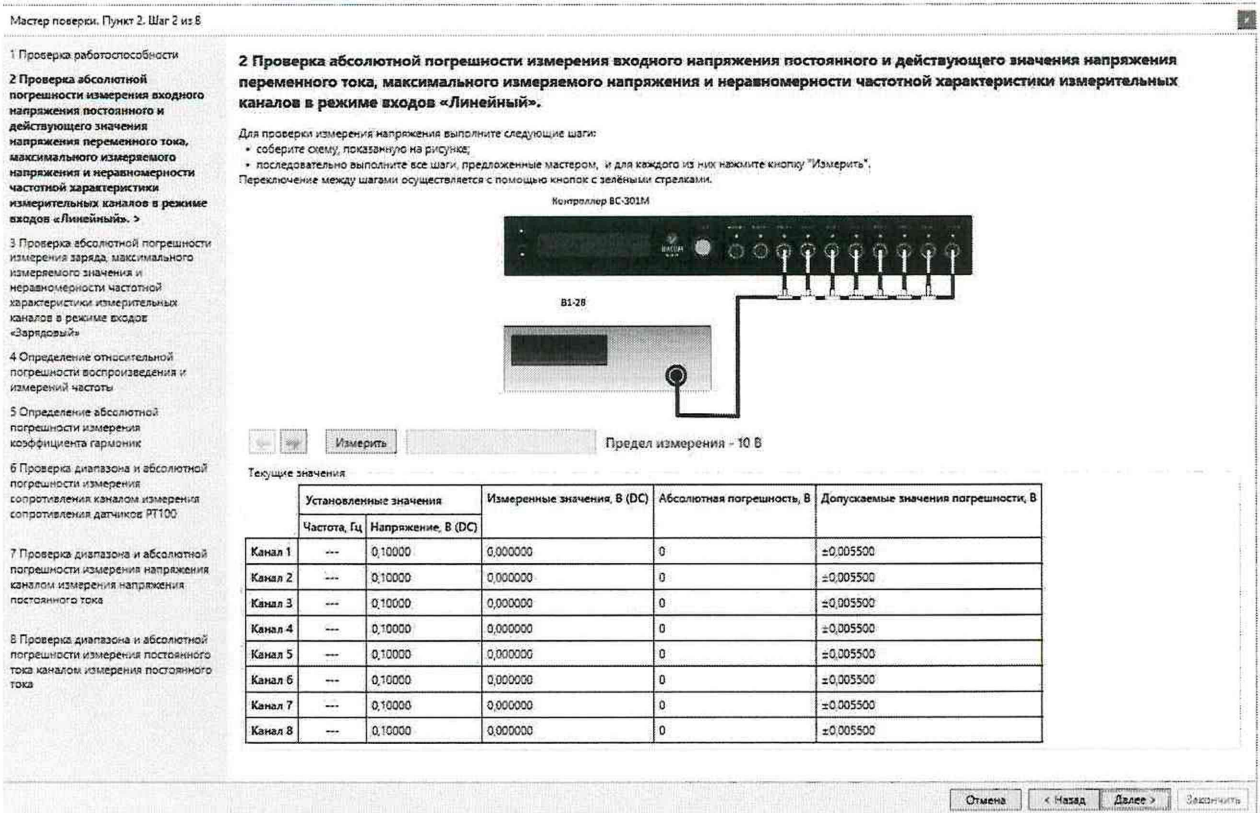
Мастер поверки. Пункт 2. Шаг 2 из 8

1 Проверка работоспособности

2 Проверка абсолютной погрешности измерения входного напряжения постоянного и действующего значения напряжения переменного тока, максимального измеряемого напряжения и неравномерности частотной характеристики измерительных каналов в режиме входов «Линейный». >

3 Проверка абсолютной погрешности измерения заряда, максимального измеряемого значения и неравномерности частотной характеристики измерительных каналов в режиме входов «Зарядовый»

4 Определение относительной погрешности воспроизведения и измерений частоты

5 Определение абсолютной погрешности измерения коэффициента гармоник

6 Проверка диапазона и абсолютной погрешности измерения сопротивления каналом измерения сопротивления датчиков PT100

7 Проверка диапазона и абсолютной погрешности измерения напряжения каналом измерения напряжения постоянного тока

8 Проверка диапазона и абсолютной погрешности измерения постоянного тока каналом измерения постоянного тока

2 Проверка абсолютной погрешности измерения входного напряжения постоянного и действующего значения напряжения переменного тока, максимального измеряемого напряжения и неравномерности частотной характеристики измерительных каналов в режиме входов «Линейный».

Для проверки измерения напряжения выполните следующие шаги:
• соберите схему, показанную на рисунке;
• последовательно выполните все шаги, предложенные мастером, и для каждого из них нажмите кнопку "Измерить".
Переключение между шагами осуществляется с помощью кнопок с зелёными стрелками.

Контроллер ВС-301М

В1-28

Измерить

Предел измерения - 10 В

Текущие значения

| | Установленные значения | | Измеренные значения, В (DC) | Абсолютная погрешность, В | Допускаемые значения погрешности, В |
|---|---|---|---|---|---|
| | Частота, Гц | Напряжение, В (DC) | | | |
| Канал 1 | --- | 0,10000 | 0,000000 | 0 | ±0,005500 |
| Канал 2 | --- | 0,10000 | 0,000000 | 0 | ±0,005500 |
| Канал 3 | --- | 0,10000 | 0,000000 | 0 | ±0,005500 |
| Канал 4 | --- | 0,10000 | 0,000000 | 0 | ±0,005500 |
| Канал 5 | --- | 0,10000 | 0,000000 | 0 | ±0,005500 |
| Канал 6 | --- | 0,10000 | 0,000000 | 0 | ±0,005500 |
| Канал 7 | --- | 0,10000 | 0,000000 | 0 | ±0,005500 |
| Канал 8 | --- | 0,10000 | 0,000000 | 0 | ±0,005500 |

Отмена < Назад Далее > Закончить